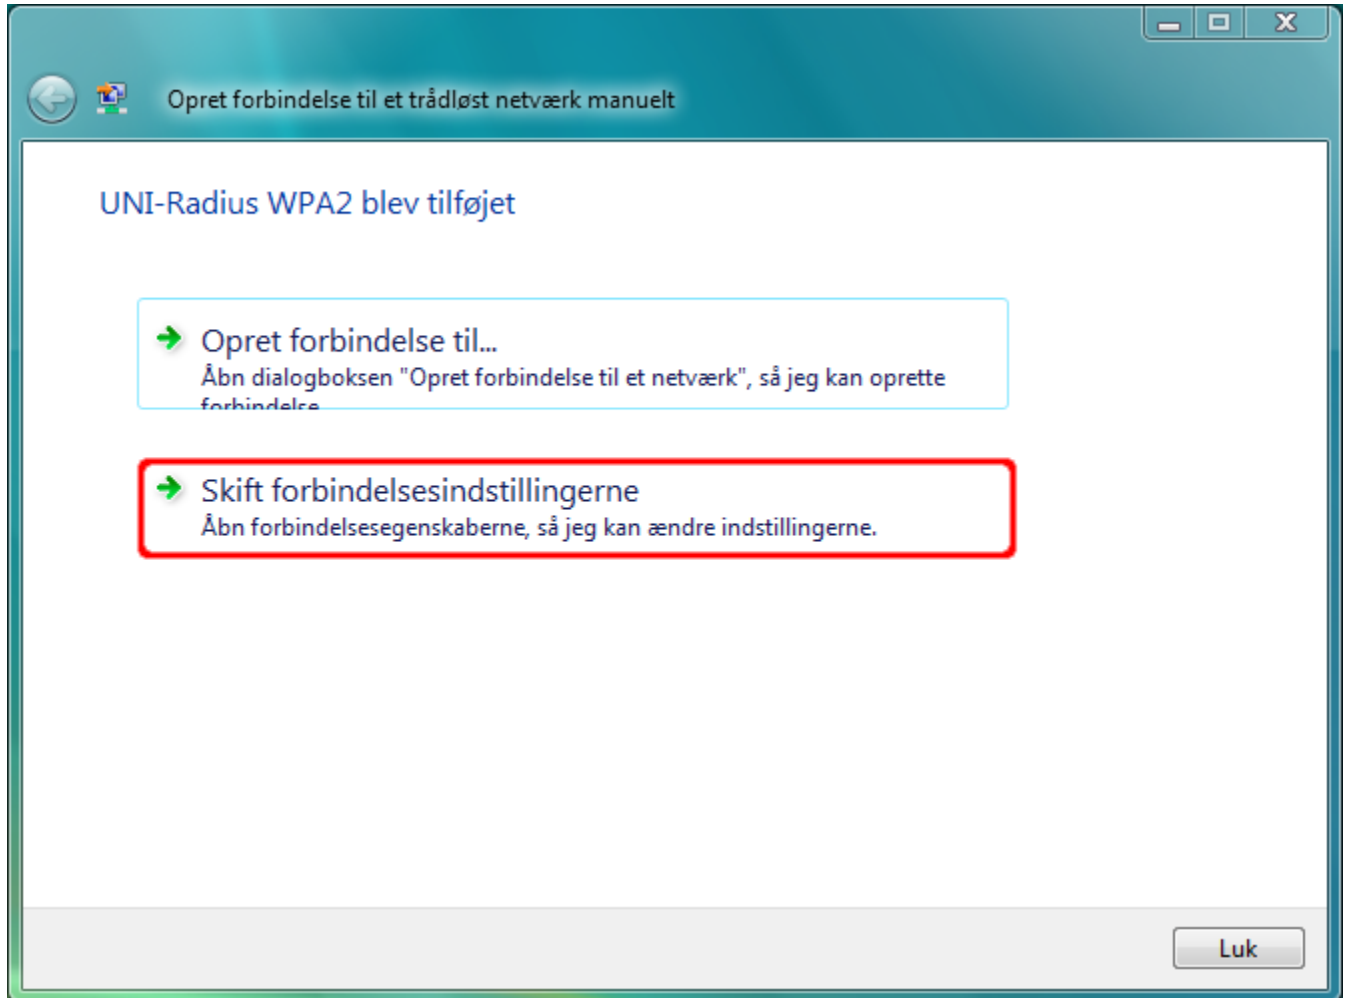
Opret forbindelse til et trådløst netværk manuelt

UNI-Radius WPA2 blev tilføjet

Opret forbindelse til...
Åbn dialogboksen "Opret forbindelse til et netværk", så jeg kan oprette forbindelse

Skift forbindelsesindstillingerne
Åbn forbindelsesegenskaberne, så jeg kan ændre indstillingerne.

Luk